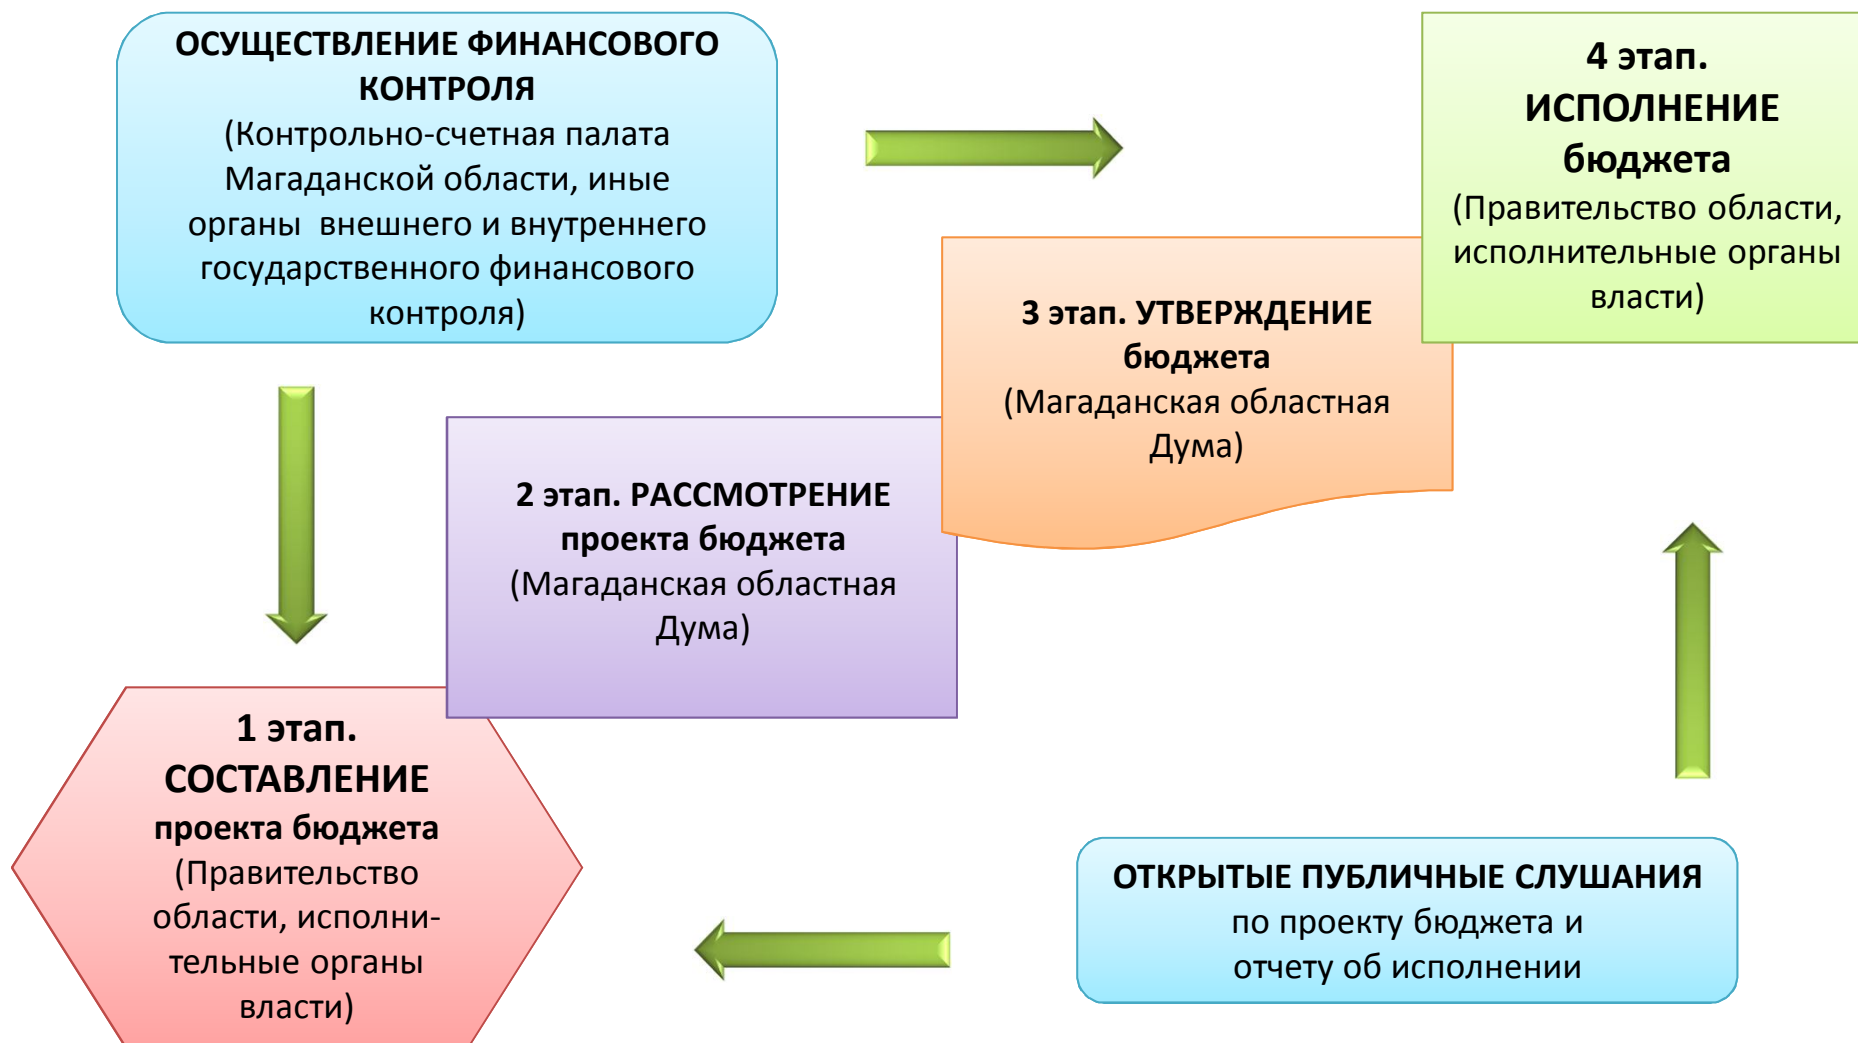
ОСУЩЕСТВЛЕНИЕ ФИНАНСОВОГО КОНТРОЛЯ
(Контрольно-счетная палата Магаданской области, иные органы внешнего и внутреннего государственного финансового контроля)

4 этап.
ИСПОЛНЕНИЕ бюджета
(Правительство области, исполнительные органы власти)

3 этап. УТВЕРЖДЕНИЕ бюджета
(Магаданская областная Дума)

2 этап. РАССМОТРЕНИЕ проекта бюджета
(Магаданская областная Дума)

1 этап.
СОСТАВЛЕНИЕ проекта бюджета
(Правительство области, исполнительные органы власти)

ОТКРЫТЫЕ ПУБЛИЧНЫЕ СЛУШАНИЯ
по проекту бюджета и отчету об исполнении